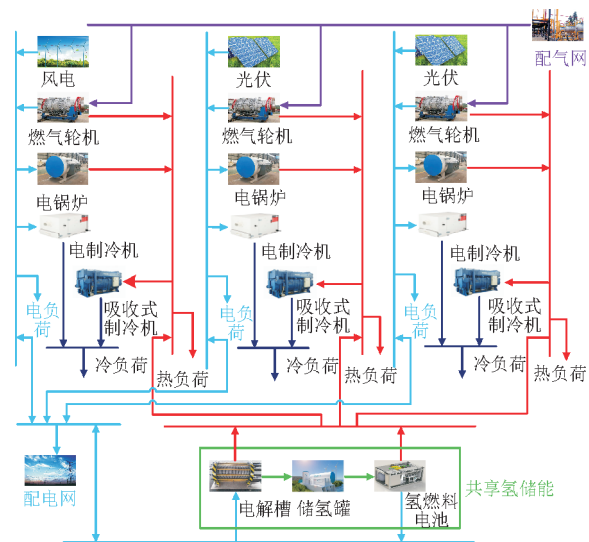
配气网

风电
燃气轮机
电锅炉
电制冷机
电负荷
吸收式制冷机
冷负荷
热负荷

光伏
燃气轮机
电锅炉
电制冷机
电负荷
吸收式制冷机
冷负荷
热负荷

光伏
燃气轮机
电锅炉
电制冷机
电负荷
吸收式制冷机
冷负荷
热负荷

配电网

电解槽
储氢罐
氢燃料电池
共享氢储能